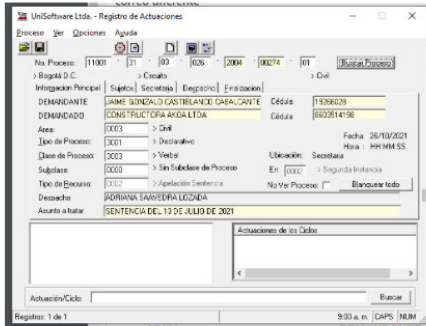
UniSoftware Ltda. - Registro de Actuaciones

Proceso Ver Opciones Ayuda

No. Proceso: 11001 - 31 - 03 - 026 - 2004 - 00274 - 01 Buscar Proceso

> Bogotá D.C. > Circuito > Civil

Informacion Principal | Sujetos | Secretaria | Despacho | Finalizacion

DEMANDANTE JAIME GONZALO CASTIBLANCO CABALCANTE Cédula 19266028

DEMANDADO CONSTRUCTORA AKDA LTDA Cédula 6600514198

Area: 0003 > Civil

Tipo de Proceso: 3001 > Declarativo

Clase de Proceso: 3003 > Verbal

Subclase: 0000 > Sin Subclase de Proceso

Tipo de Recurso: 0002 > Apelación Sentencia

Fecha: 26/10/2021
Hora: HH:MM:SS

Ubicación: Secretaria

En: 0002 > Segunda Instancia

No Ver Proceso: Blanquear todo

Despacho ADRIANA SAAVEDRA LOZADA

Asunto a tratar SENTENCIA DEL 13 DE JULIO DE 2021

Actuaciones de los Ciclos

Actuación/Ciclo:

Buscar

Registro: 1 de 1

9:00 a.m. CAPS NUM